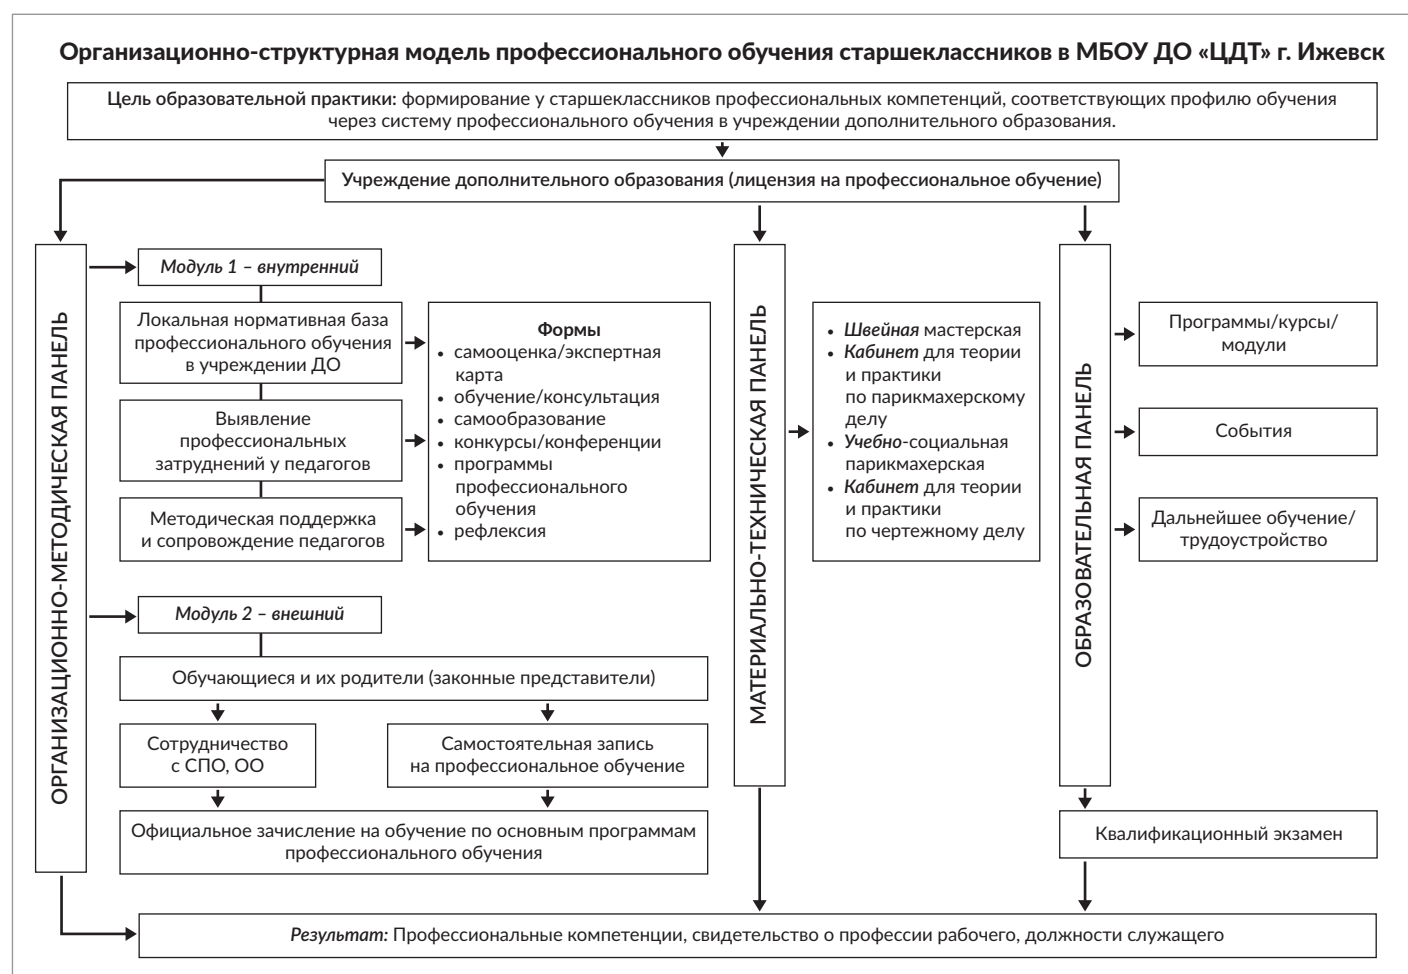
Организационно-структурная модель профессионального обучения старшеклассников в МБОУ ДО «ЦДТ» г. Ижевск

Цель образовательной практики: формирование у старшеклассников профессиональных компетенций, соответствующих профилю обучения через систему профессионального обучения в учреждении дополнительного образования.

Учреждение дополнительного образования (лицензия на профессиональное обучение)

ОРГАНИЗАЦИОННО-МЕТОДИЧЕСКАЯ ПАНЕЛЬ

Модуль 1 – внутренний

Локальная нормативная база профессионального обучения в учреждении ДО

Выявление профессиональных затруднений у педагогов

Методическая поддержка и сопровождение педагогов

Формы
• самооценка/экспертная карта
• обучение/консультация
• самообразование
• конкурсы/конференции
• программы профессионального обучения
• рефлексия

Модуль 2 – внешний

Обучающиеся и их родители (законные представители)

Сотрудничество с СПО, ОО

Самостоятельная запись на профессиональное обучение

Официальное зачисление на обучение по основным программам профессионального обучения

МАТЕРИАЛЬНО-ТЕХНИЧЕСКАЯ ПАНЕЛЬ

• Швейная мастерская
• Кабинет для теории и практики по парикмахерскому делу
• Учебно-социальная парикмахерская
• Кабинет для теории и практики по чертежному делу

ОБРАЗОВАТЕЛЬНАЯ ПАНЕЛЬ

Программы/курсы/модули

События

Дальнейшее обучение/трудоустройство

Квалификационный экзамен

Результат: Профессиональные компетенции, свидетельство о профессии рабочего, должности служащего